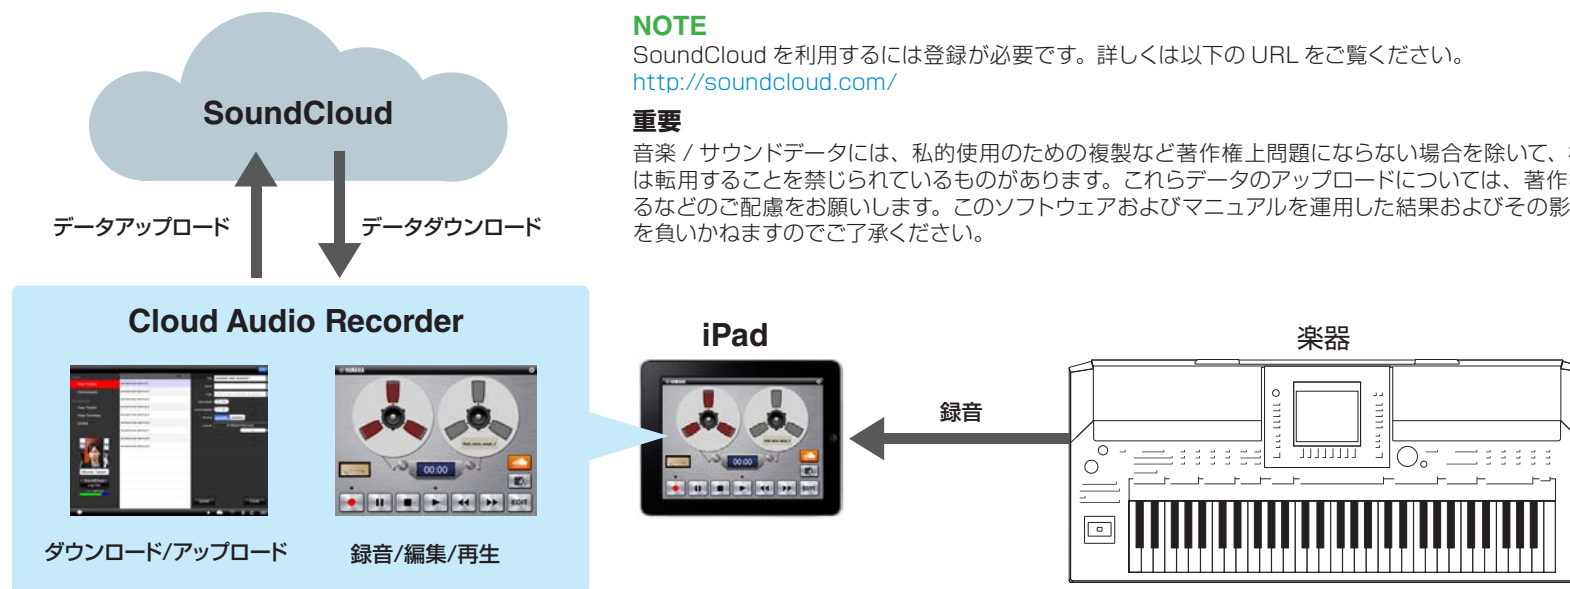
SoundCloud

データアップロード

データダウンロード

Cloud Audio Recorder

00:00

ダウンロード/アップロード

録音/編集/再生

NOTE

SoundCloud を利用するには登録が必要です。詳しくは以下の URL をご覧ください。
http://soundcloud.com/

重要

音楽 / サウンドデータには、私的使用のための複製など著作権上問題にならない場合を除いて、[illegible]は転用することを禁じられているものがあります。これらデータのアップロードについては、著作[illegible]るなどのご配慮をお願いします。このソフトウェアおよびマニュアルを運用した結果およびその影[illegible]を負いかねますのでご了承ください。

iPad

00:00

録音

楽器